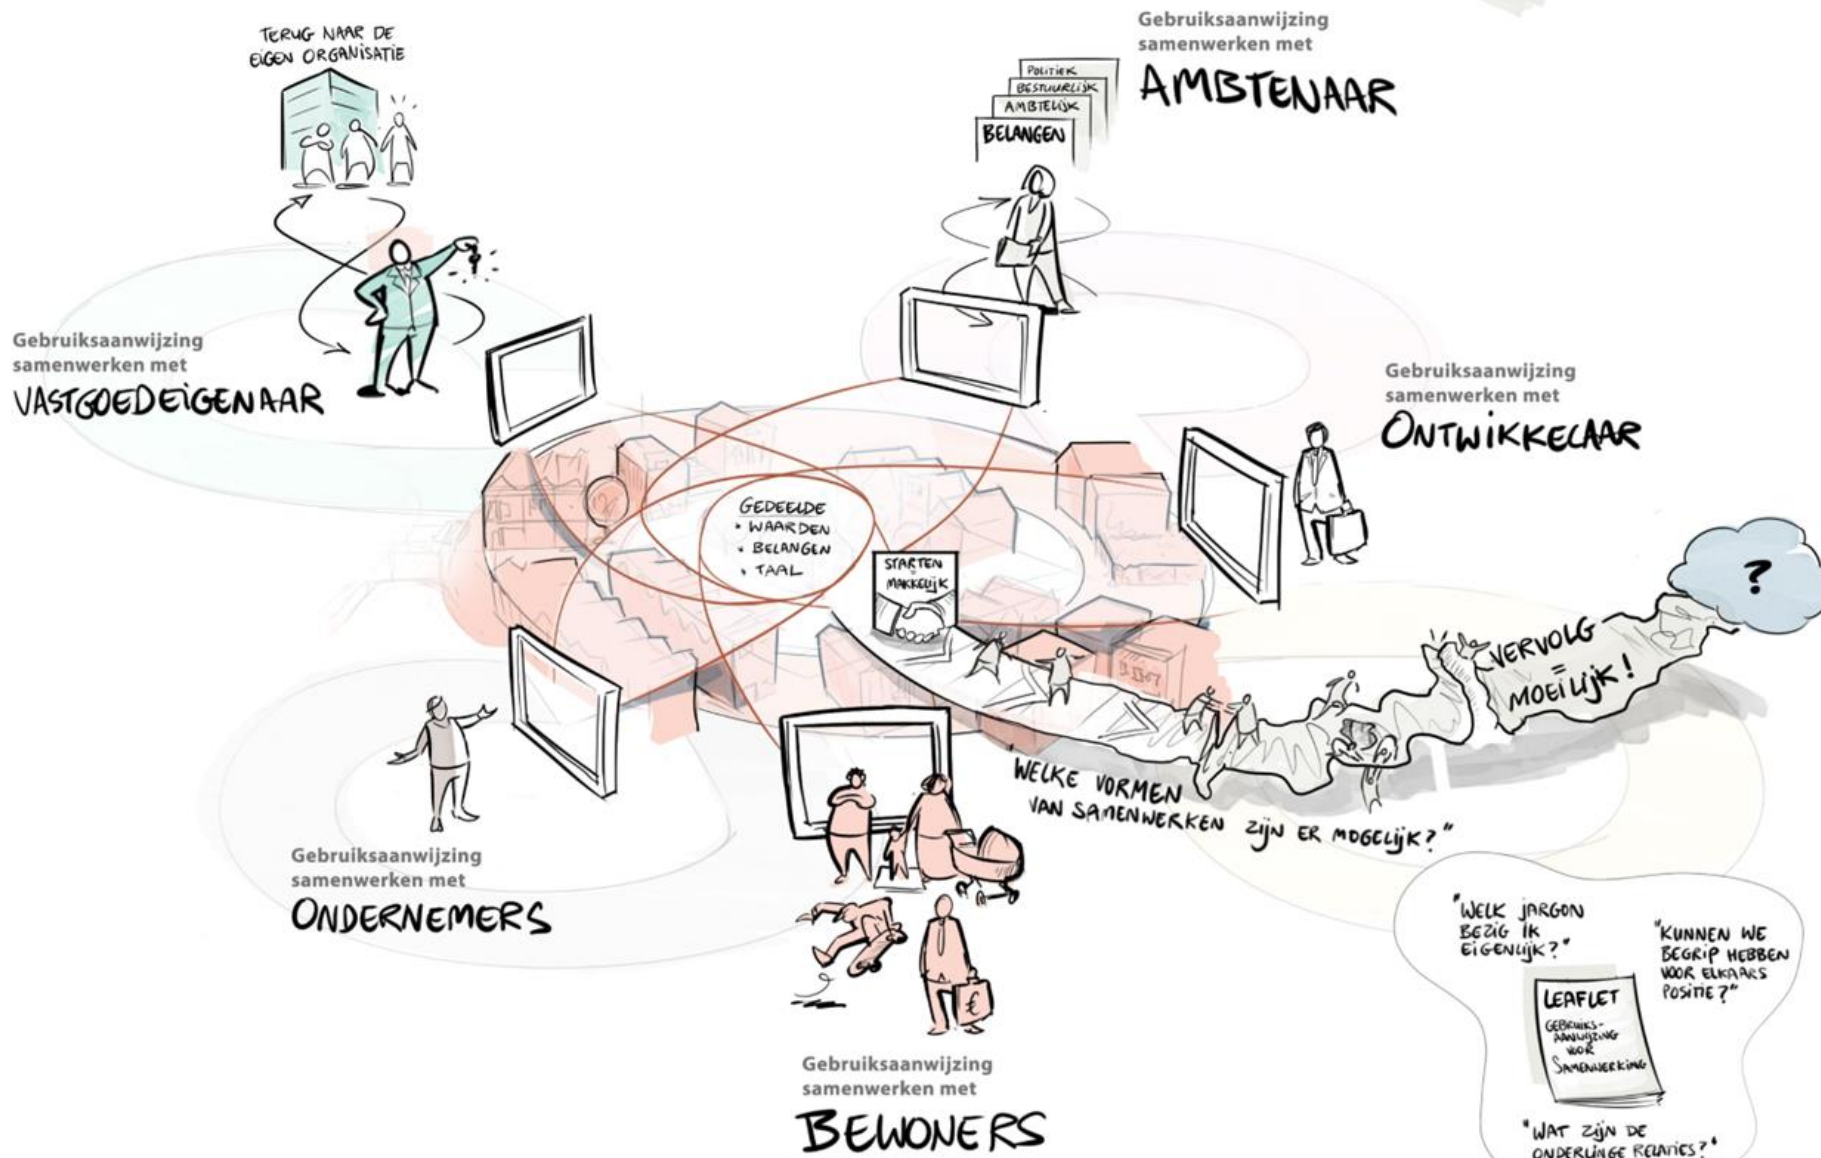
TERUG NAAR DE EIGEN ORGANISATIE

Gebruiksaanwijzing samenwerken met
AMBTENAAR

POLITIEK
BESTUURLIJK
AMBTELIJK
BELANGEN

Gebruiksaanwijzing samenwerken met
VASTGOEDEIGENAAR

Gebruiksaanwijzing samenwerken met
ONTWIKKELAAR

GEDEELDE
• WAARDEN
• BELANGEN
• TAAL

STARTEN = MAKKELIJK

?

VERVOLG = MOEILIJK!

WELKE VORMEN VAN SAMENWERKEN ZIJN ER MOGELIJK?"

Gebruiksaanwijzing samenwerken met
ONDERNEMERS

"WELK JARGON BEZIG IK EIGENLIJK?"

"KUNNEN WE BEGRIP HEBBEN VOOR ELKAARS POSITIE?"

LEAFLET
GEBRUIKSAANWIJZING VOOR SAMENWERKING

€

Gebruiksaanwijzing samenwerken met
BEWONERS

"WAT ZIJN DE ONDERLINGE RELATIES?"